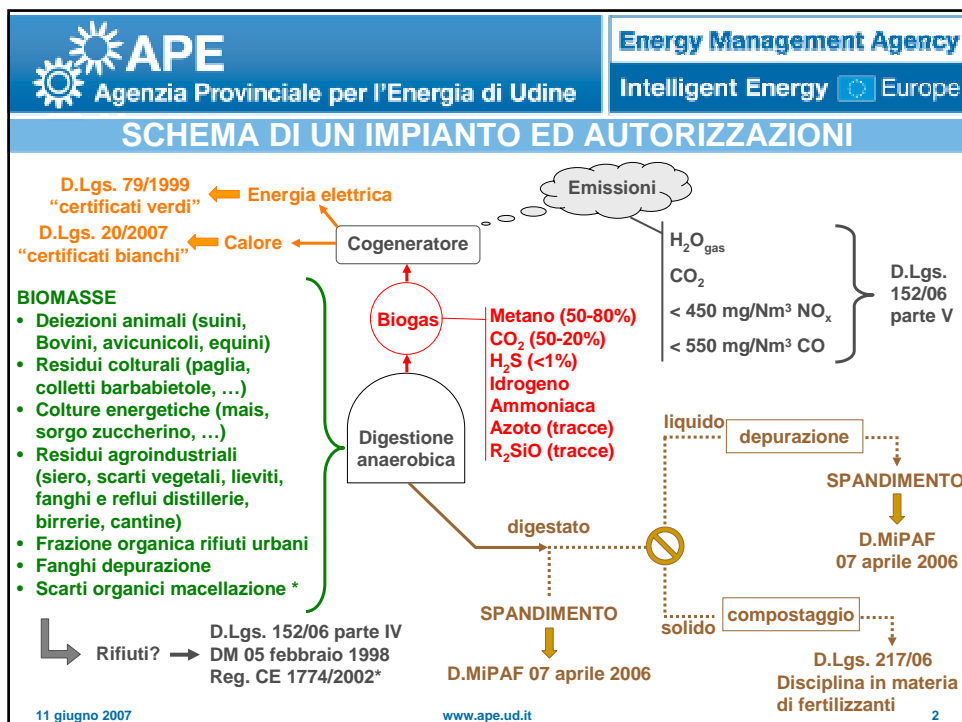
APE
Agenzia Provinciale per l'Energia di Udine

Energy Management Agency
Intelligent Energy Europe

SCHEMA DI UN IMPIANTO ED AUTORIZZAZIONI

D.Lgs. 79/1999 "certificati verdi"
Energia elettrica

D.Lgs. 20/2007 "certificati bianchi"
Calore

Cogeneratore

Emissioni

$H_2O_{gas}$
$CO_2$
< 450 mg/Nm$^3$ $NO_x$
< 550 mg/Nm$^3$ CO

D.Lgs. 152/06 parte V

BIOMASSE
• Deiezioni animali (suini, Bovini, avicunicoli, equini)
• Residui colturali (paglia, colletti barbabietole, …)
• Colture energetiche (mais, sorgo zuccherino, …)
• Residui agroindustriali (siero, scarti vegetali, lieviti, fanghi e reflui distillerie, birrerie, cantine)
• Frazione organica rifiuti urbani
• Fanghi depurazione
• Scarti organici macellazione *

Biogas

Metano (50-80%)
$CO_2$ (50-20%)
$H_2S$ (<1%)
Idrogeno
Ammoniaca
Azoto (tracce)
$R_2SiO$ (tracce)

Digestione anaerobica

liquido
depurazione
SPANDIMENTO
D.MiPAF 07 aprile 2006

digestato

SPANDIMENTO
D.MiPAF 07 aprile 2006

solido
compostaggio
D.Lgs. 217/06 Disciplina in materia di fertilizzanti

Rifiuti?
D.Lgs. 152/06 parte IV
DM 05 febbraio 1998
Reg. CE 1774/2002*

11 giugno 2007
www.ape.ud.it
2